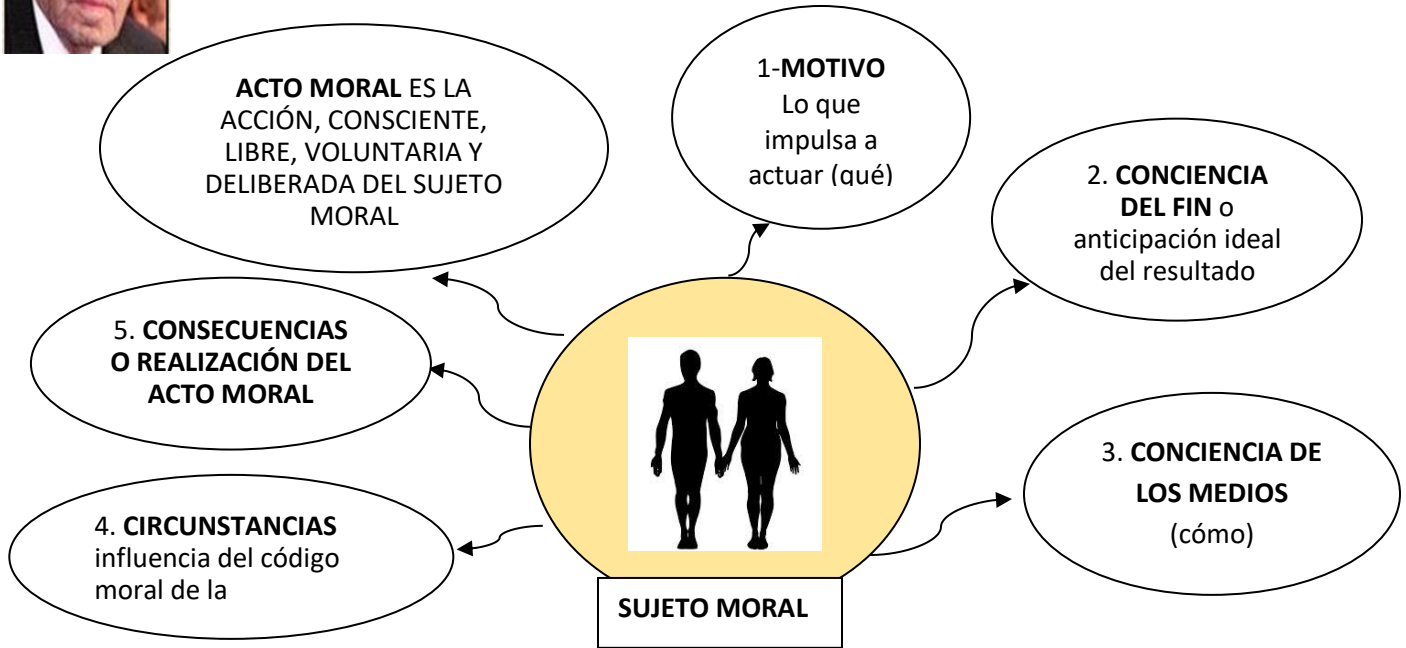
**ACTO MORAL** ES LA ACCIÓN, CONSCIENTE, LIBRE, VOLUNTARIA Y DELIBERADA DEL SUJETO MORAL

1-**MOTIVO**
Lo que impulsa a actuar (qué)

2. **CONCIENCIA DEL FIN** o anticipación ideal del resultado

5. **CONSECUENCIAS O REALIZACIÓN DEL ACTO MORAL**

3. **CONCIENCIA DE LOS MEDIOS**
(cómo)

4. **CIRCUNSTANCIAS** influencia del código moral de la

**SUJETO MORAL**